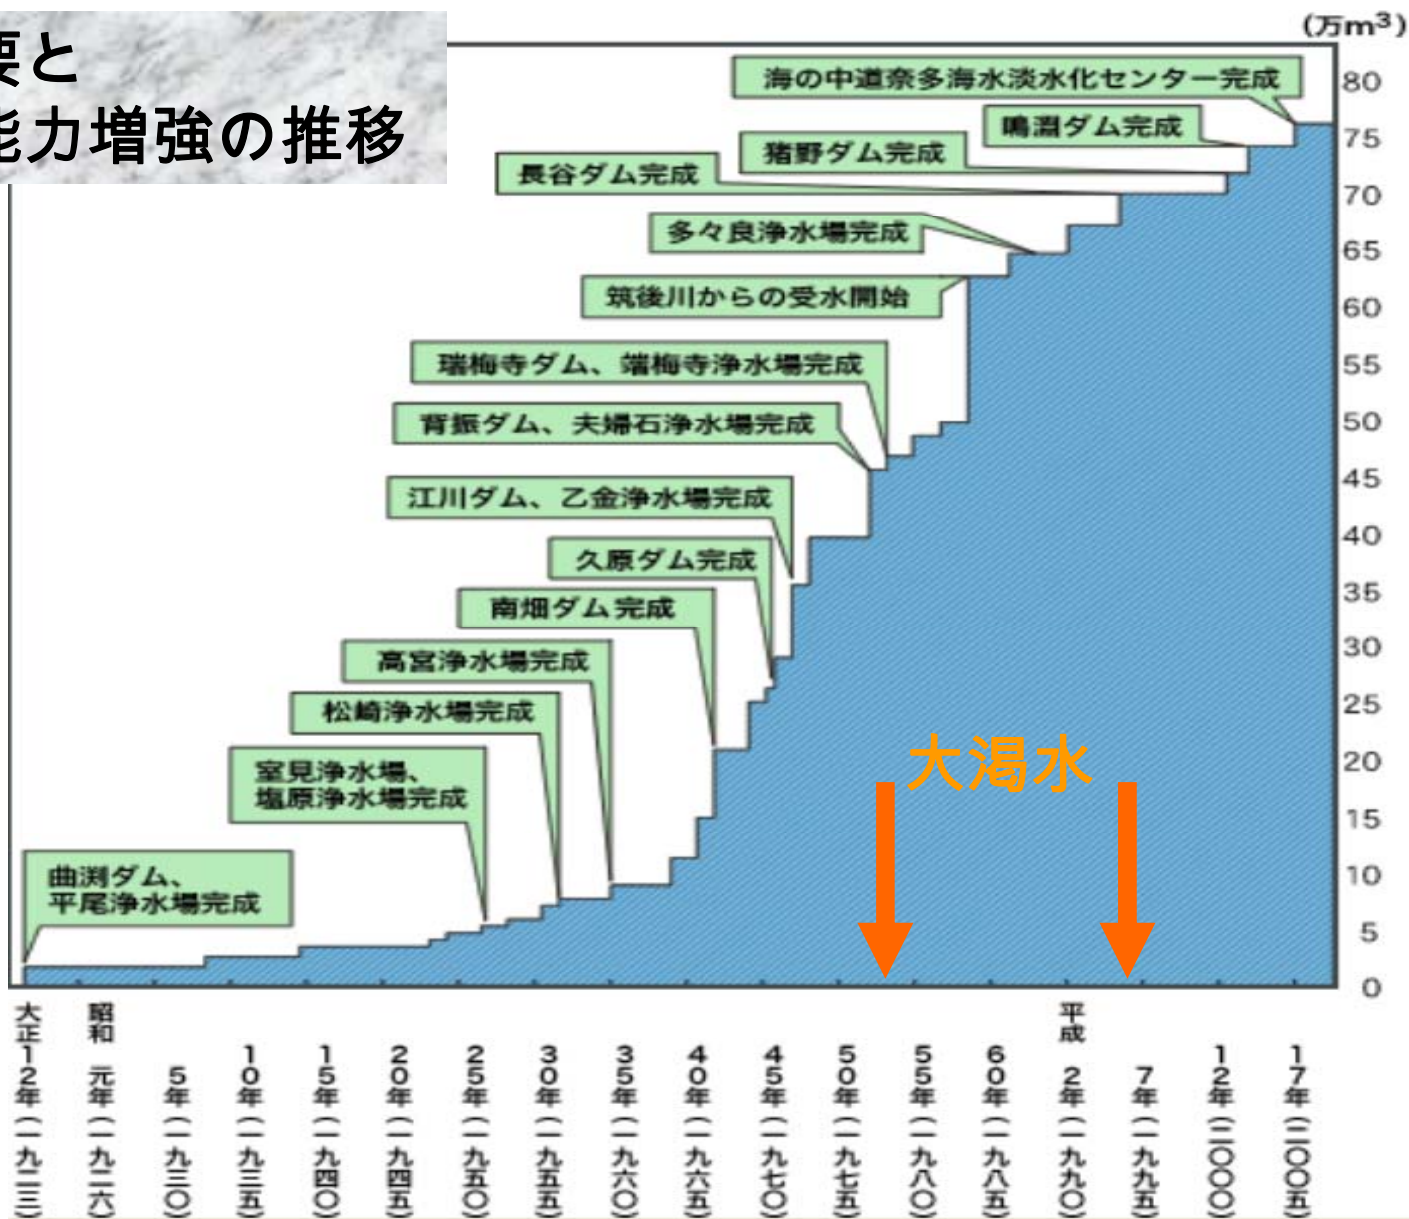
源と
能力増強の推移

(万$m^3$)

海の中道奈多海水淡水化センター完成
鳴淵ダム完成
猪野ダム完成
長谷ダム完成
多々良浄水場完成
筑後川からの受水開始
瑞梅寺ダム、瑞梅寺浄水場完成
背振ダム、夫婦石浄水場完成
江川ダム、乙金浄水場完成
久原ダム完成
南畑ダム完成
高宮浄水場完成
松崎浄水場完成
室見浄水場、塩原浄水場完成
曲渕ダム、平尾浄水場完成

大渇水

80
75
70
65
60
55
50
45
40
35
30
25
20
15
10
5
0

大正12年(一九二三)
昭和元年(一九二六)
5年(一九三〇)
10年(一九三五)
15年(一九四〇)
20年(一九四五)
25年(一九五〇)
30年(一九五五)
35年(一九六〇)
40年(一九六五)
45年(一九七〇)
50年(一九七五)
55年(一九八〇)
60年(一九八五)
平成2年(一九九〇)
7年(一九九五)
12年(二〇〇〇)
17年(二〇〇五)